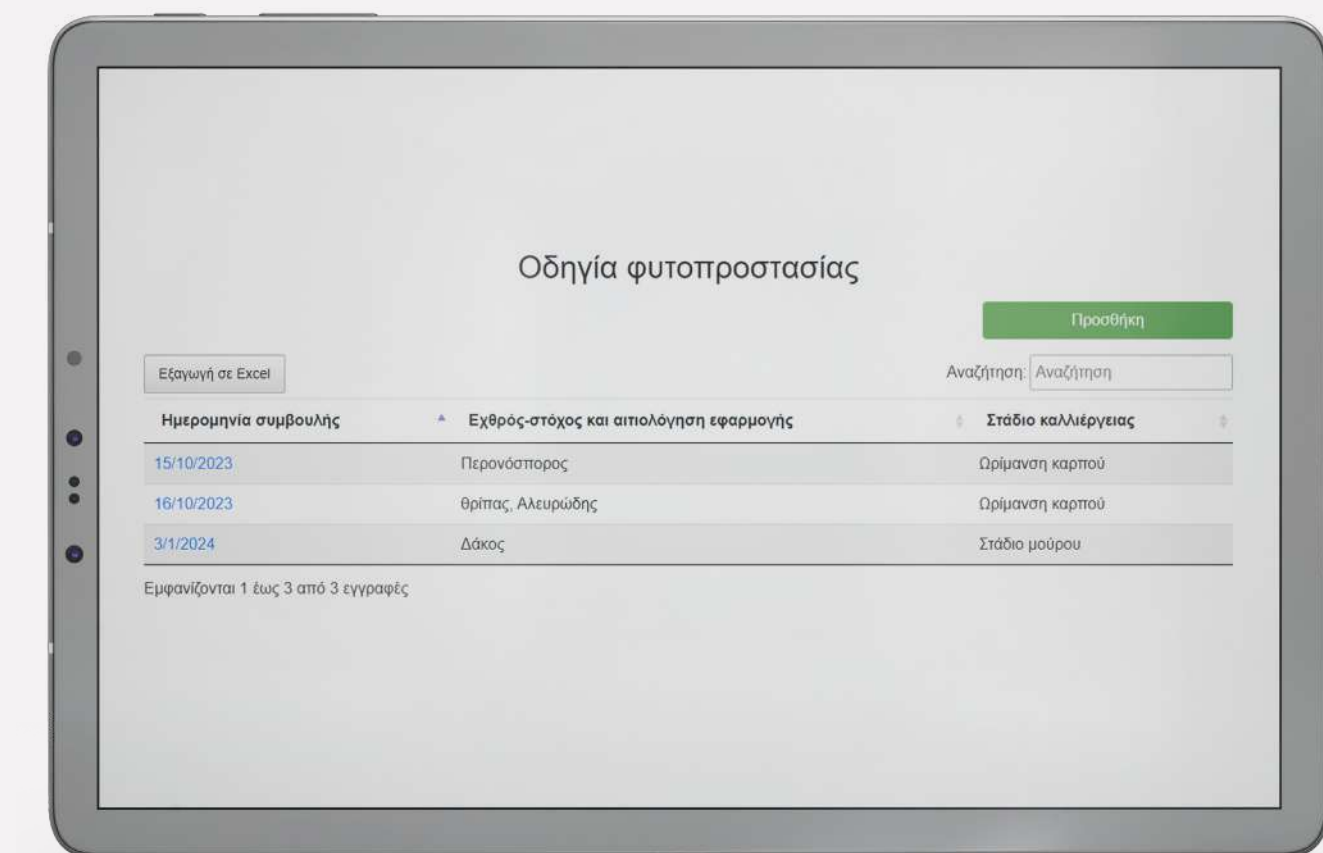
Οδηγία φυτοπροστασίας

Προσθήκη

Εξαγωγή σε Excel

Αναζήτηση: Αναζήτηση

| Ημερομηνία συμβουλής | Εχθρός-στόχος και αιτιολόγηση εφαρμογής | Στάδιο καλλιέργειας |
|---|---|---|
| 15/10/2023 | Περονόσπορος | Ωρίμανση καρπού |
| 16/10/2023 | θρίπας, Αλευρώδης | Ωρίμανση καρπού |
| 3/1/2024 | Δάκος | Στάδιο μούρου |

Εμφανίζονται 1 έως 3 από 3 εγγραφές